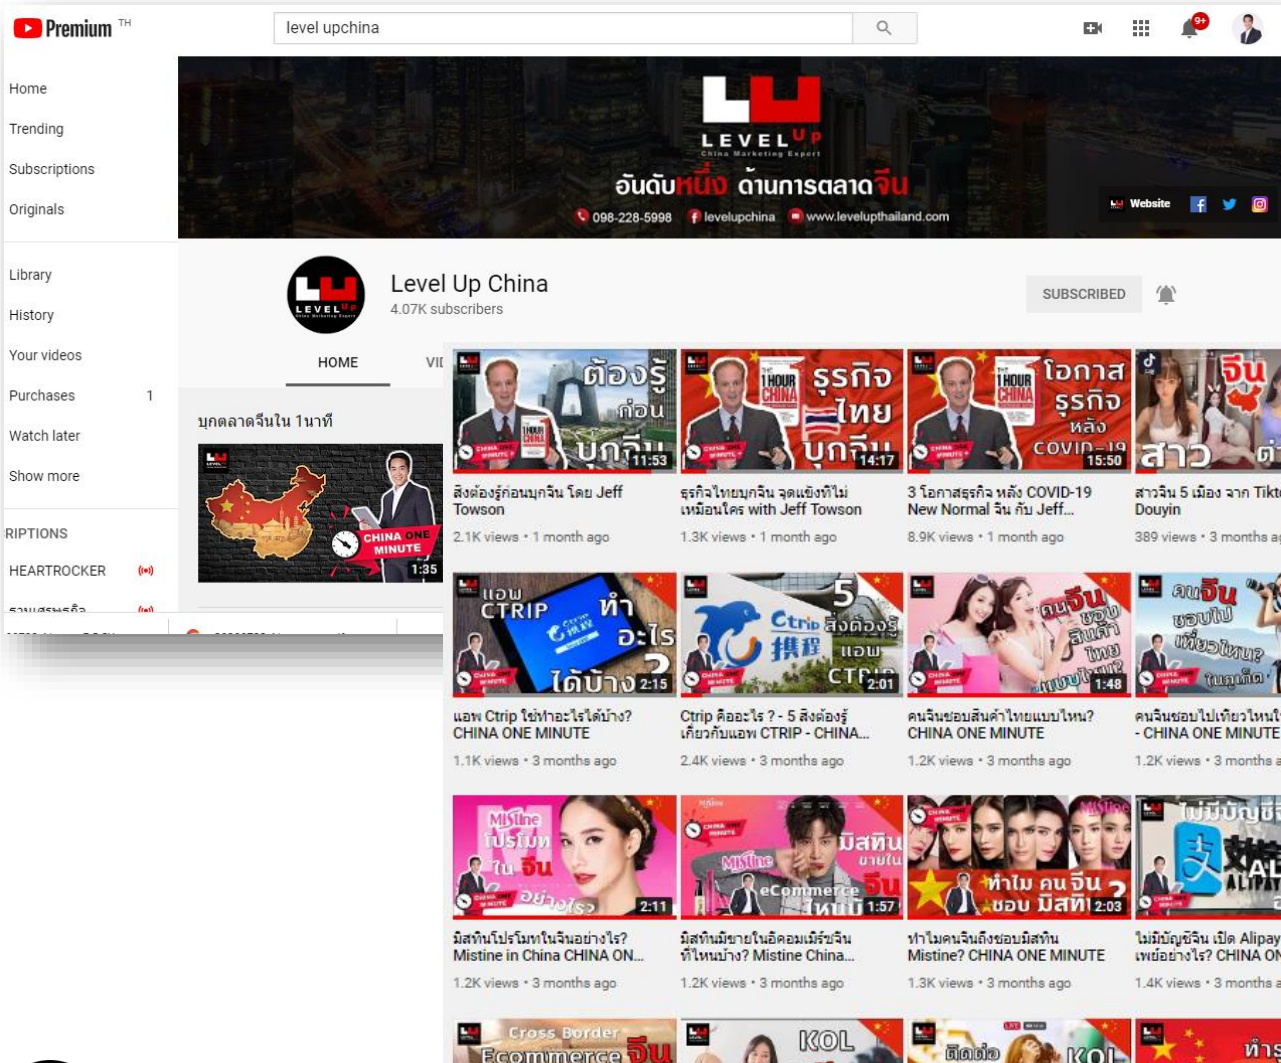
Premium TH

level upchina

9+

Home
Trending
Subscriptions
Originals

Library
History
Your videos
Purchases 1
Watch later
Show more

RIPTIONS
HEARTROCKER
รวมเศรษฐกิจ

LEVEL Up
China Marketing Expert
อันดับหนึ่ง ด้านการตลาดจีน
098-228-5998 levelupchina www.levelupthailand.com
Website

Level Up China
4.07K subscribers
SUBSCRIBED

HOME VI

บุกตลาดจีนใน 1นาที
CHINA ONE MINUTE 1:35

ต้องรู้ ก่อน บุกจีน 11:53
สิ่งต้องรู้ก่อนบุกจีน โดย Jeff Towson
2.1K views • 1 month ago

1 HOUR CHINA ธุรกิจ ไทย บุกจีน 14:17
ธุรกิจไทยบุกจีน จุดแข็งที่ไม่เหมือนใคร with Jeff Towson
1.3K views • 1 month ago

1 HOUR CHINA โอกาส ธุรกิจ หลัง COVID-19 15:50
3 โอกาสธุรกิจ หลัง COVID-19 New Normal จีน กับ Jeff...
8.9K views • 1 month ago

จีน สาว
สาวจีน 5 เมือง จาก Tikt Douyin
389 views • 3 months a

แอพ CTRIP ทำ อะไร ได้บ้าง? 2:15
แอพ Ctrip ใช้ทำอะไรได้บ้าง? CHINA ONE MINUTE
1.1K views • 3 months ago

5 สิ่งต้องรู้ แอพ CTRIP 2:01
Ctrip คืออะไร ? - 5 สิ่งต้องรู้ เกี่ยวกับแอพ CTRIP - CHINA...
2.4K views • 3 months ago

คนจีน ชอบ สินค้า ไทย แบบไหน? 1:48
คนจีนชอบสินค้าไทยแบบไหน? CHINA ONE MINUTE
1.2K views • 3 months ago

คนจีน ชอบไป เที่ยวไหน?
คนจีนชอบไปเที่ยวไหนใ - CHINA ONE MINUTE
1.2K views • 3 months a

Mistine โปรโมท ใน จีน อย่างไร 2:11
มิสทีนโปรโมทในจีนอย่างไร? Mistine in China CHINA ON...
1.2K views • 3 months ago

Mistine มิสทีน ขายใน eCommerce จีน ที่ไหน 1:57
มิสทีนมีขายในอีคอมเมิร์ซจีน ที่ไหนบ้าง? Mistine China...
1.2K views • 3 months ago

ทำไม คนจีน ชอบ มิสทีน? 2:03
ทำไมคนจีนถึงชอบมิสทีน Mistine? CHINA ONE MINUTE
1.3K views • 3 months ago

ไม่มีบัญชีจีน ALIPAY
ไม่มีบัญชีจีน เปิด Alipay เพย์อย่างไร? CHINA ON
1.4K views • 3 months a

Cross Border Ecommerce จีน
KOL
ติดต่อ KOL
ทำธ